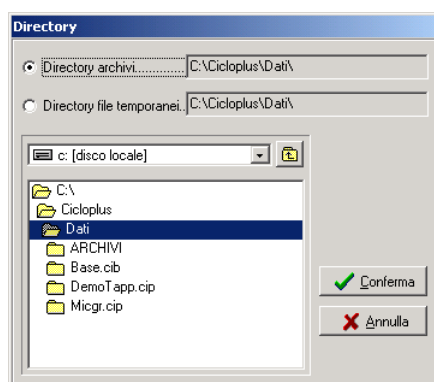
Directory

Directory archivi.............. C:\Cicloplus\Dati\

Directory file temporanei.. C:\Cicloplus\Dati\

c: [disco locale]

C:\
Cicloplus
Dati
ARCHIVI
Base.cib
DemoTapp.cip
Micgr.cip

Conferma

Annulla